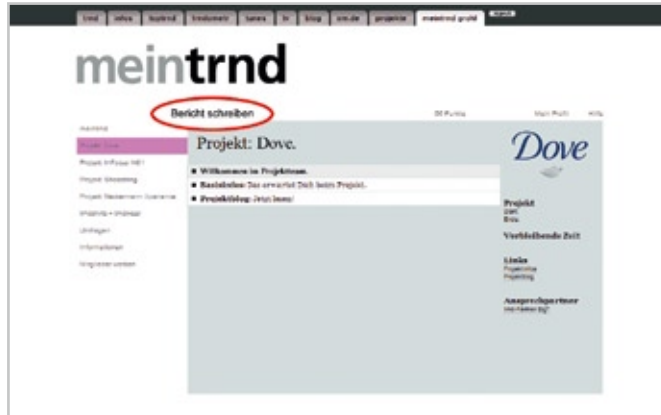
trnd | infos | toptrnd | trndometer | havera | tv | blog | xm.de | projekte | meintrnd profil

meintrnd

Bericht schreiben

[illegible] | Mein Profil | Hilfe

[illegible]

Projekt: Dove

Projekt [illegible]

Projekt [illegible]

Projekt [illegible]

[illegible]

Umfragen

Informationen

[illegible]

Projekt: Dove.

■ Willkommen im Projektteam.

■ Basisinfos: Das erwartet Dich beim Projekt.

■ Projektblog: Jetzt lesen!

Dove

Projekt
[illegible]

Verbleibende Zeit

Links
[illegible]
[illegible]

Ansprechpartner
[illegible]